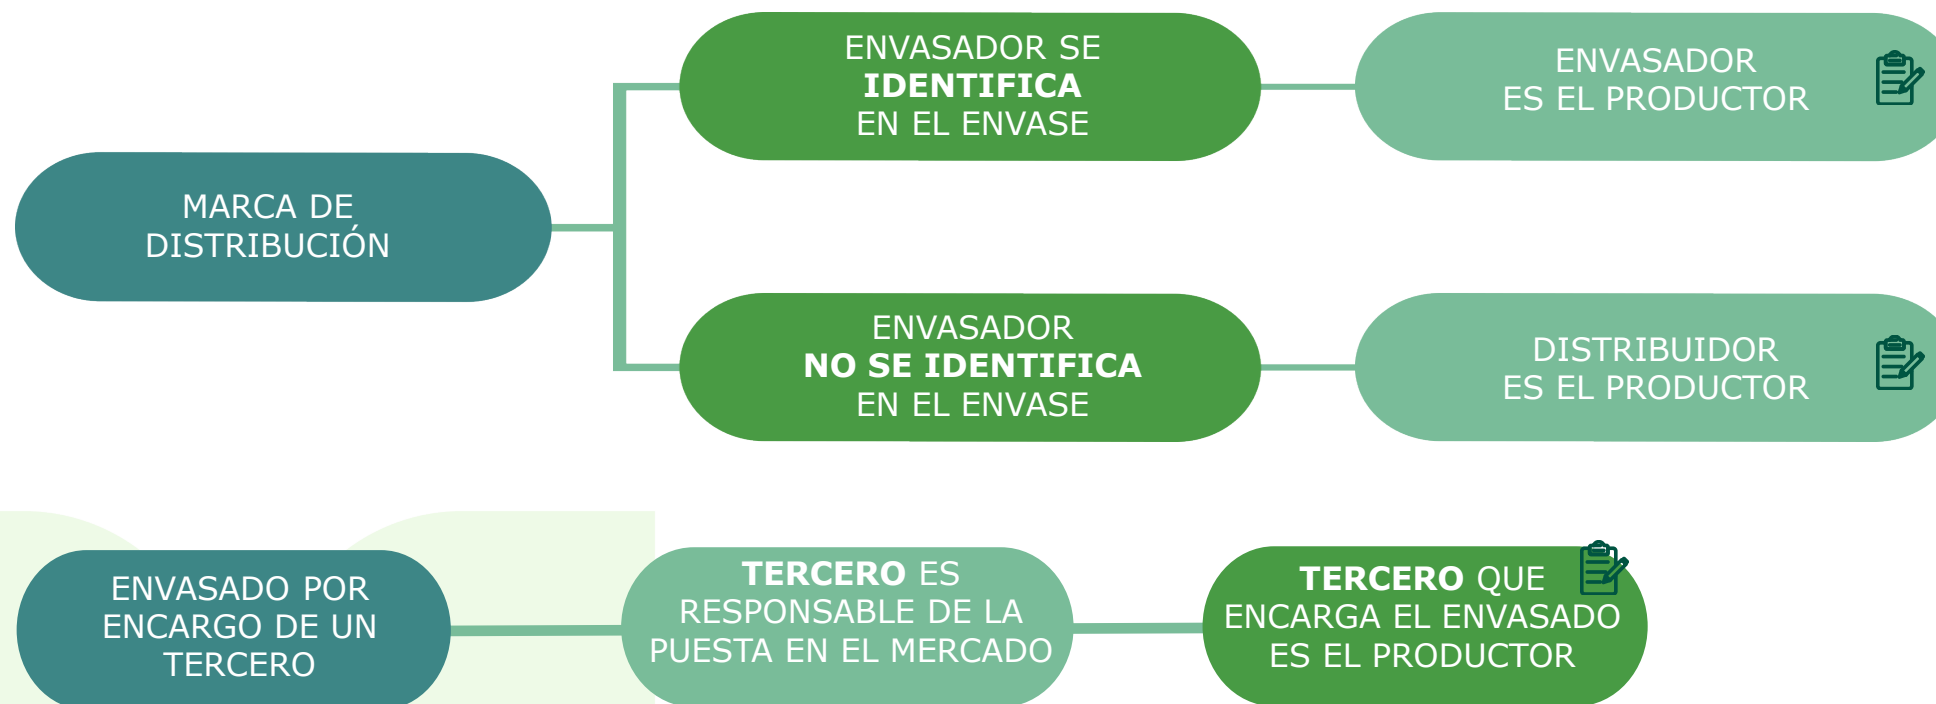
MARCA DE DISTRIBUCIÓN

ENVASADOR SE **IDENTIFICA** EN EL ENVASE

ENVASADOR ES EL PRODUCTOR

ENVASADOR **NO SE IDENTIFICA** EN EL ENVASE

DISTRIBUIDOR ES EL PRODUCTOR

ENVASADO POR ENCARGO DE UN TERCERO

**TERCERO** ES RESPONSABLE DE LA PUESTA EN EL MERCADO

**TERCERO** QUE ENCARGA EL ENVASADO ES EL PRODUCTOR